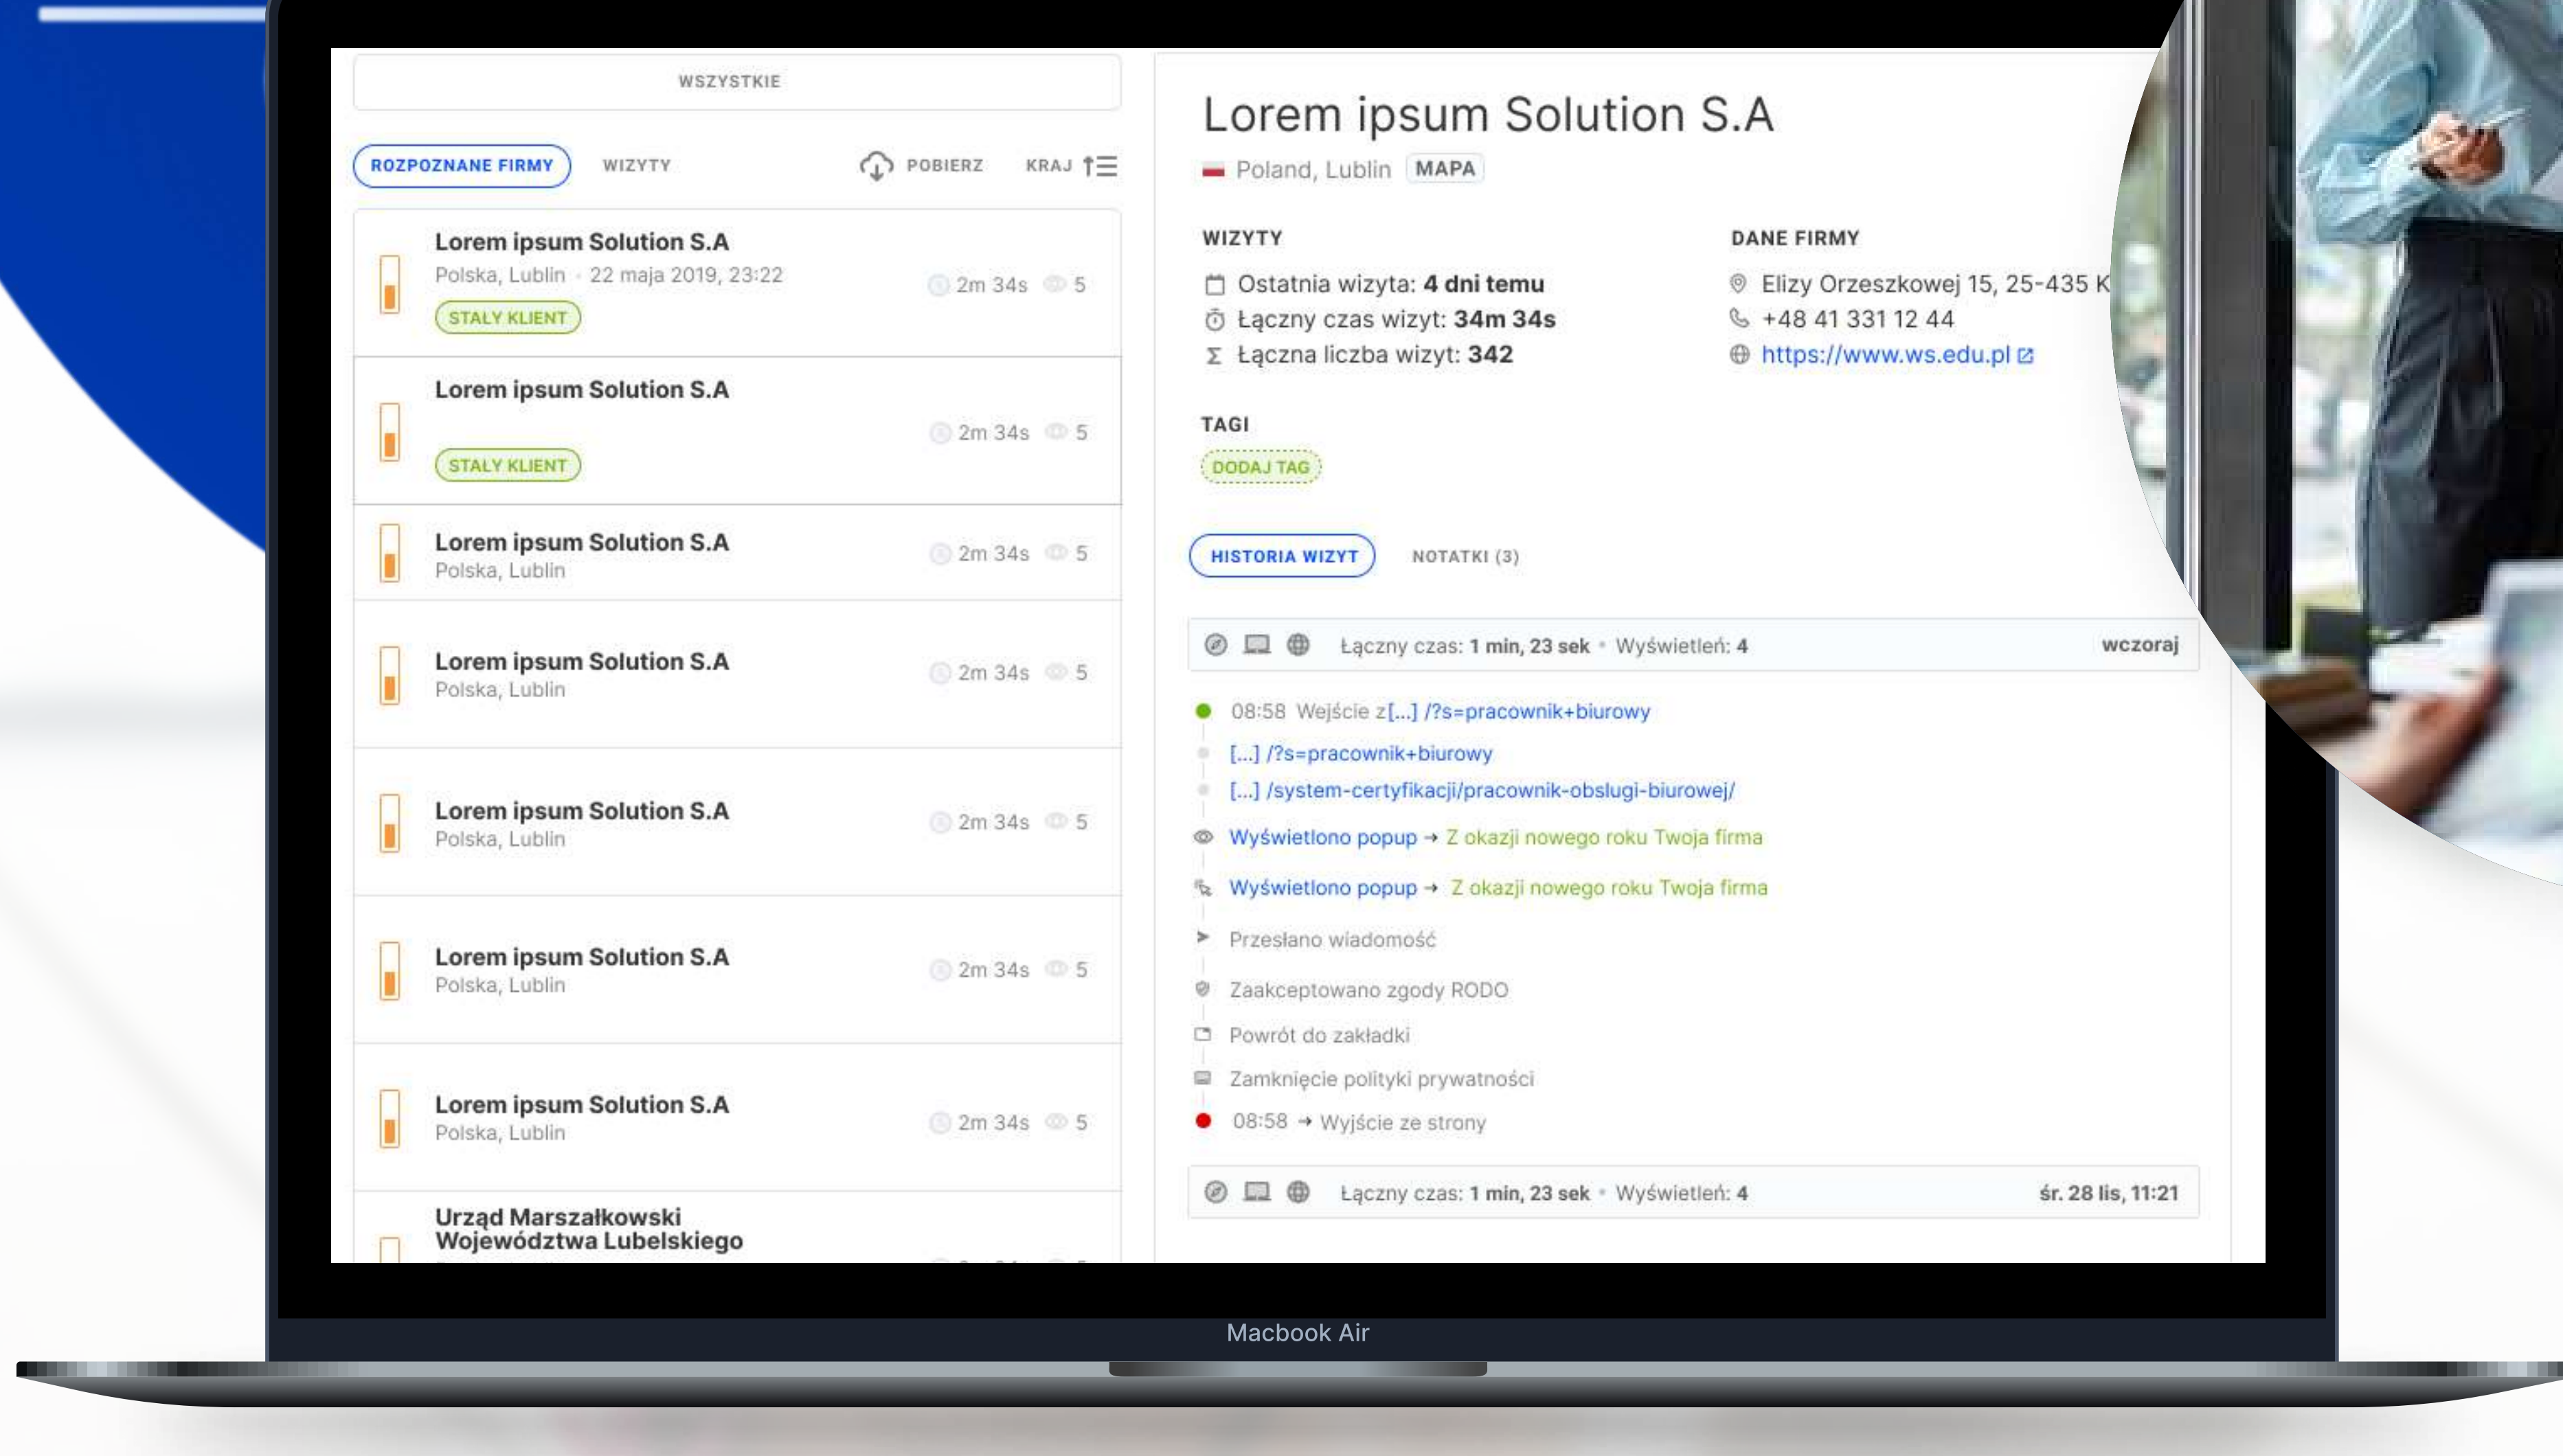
WSZYSTKIE

ROZPOZNANE FIRMY WIZYTY POBIERZ KRAJ

Lorem ipsum Solution S.A
Polska, Lublin · 22 maja 2019, 23:22
STAŁY KLIENT
2m 34s 5

Lorem ipsum Solution S.A
STAŁY KLIENT
2m 34s 5

Lorem ipsum Solution S.A
Polska, Lublin
2m 34s 5

Lorem ipsum Solution S.A
Polska, Lublin
2m 34s 5

Lorem ipsum Solution S.A
Polska, Lublin
2m 34s 5

Lorem ipsum Solution S.A
Polska, Lublin
2m 34s 5

Lorem ipsum Solution S.A
Polska, Lublin
2m 34s 5

Urząd Marszałkowski Województwa Lubelskiego

Lorem ipsum Solution S.A
Poland, Lublin MAPA

WIZYTY
Ostatnia wizyta: 4 dni temu
Łączny czas wizyt: 34m 34s
Łączna liczba wizyt: 342

DANE FIRMY
Elizy Orzeszkowej 15, 25-435 K
+48 41 331 12 44
https://www.ws.edu.pl

TAGI
DODAJ TAG

HISTORIA WIZYT NOTATKI (3)

Łączny czas: 1 min, 23 sek · Wyświetleń: 4 wczoraj

08:58 Wejście z[...] /?s=pracownik+biurowy
[...] /?s=pracownik+biurowy
[...] /system-certyfikacji/pracownik-obslugi-biurowej/
Wyświetlono popup → Z okazji nowego roku Twoja firma
Wyświetlono popup → Z okazji nowego roku Twoja firma
Przesłano wiadomość
Zaakceptowano zgody RODO
Powrót do zakładki
Zamknięcie polityki prywatności
08:58 → Wyjście ze strony

Łączny czas: 1 min, 23 sek · Wyświetleń: 4 śr. 28 lis, 11:21

Macbook Air